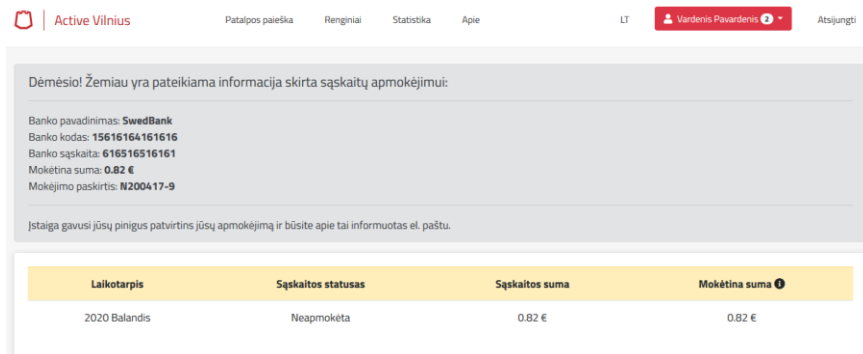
Active Vilnius

Patalpos paieška Renginiai Statistika Apie

LT

Vardenis Pavardenis 2

Atsijungti

Dėmėsio! Žemiau yra pateikiama informacija skirta sąskaitų apmokėjimui:

Banko pavadinimas: **SwedBank**
Banko kodas: **15616164161616**
Banko sąskaita: **616516516161**
Mokėtina suma: **0.82 €**
Mokėjimo paskirtis: **N200417-9**

Įstaiga gavusi jūsų pinigus patvirtins jūsų apmokėjimą ir būsite apie tai informuotas el. paštu.

| Laikotarpis | Sąskaitos statusas | Sąskaitos suma | Mokėtina suma |
|---|---|---|---|
| 2020 Balandis | Neapmokėta | 0.82 € | 0.82 € |